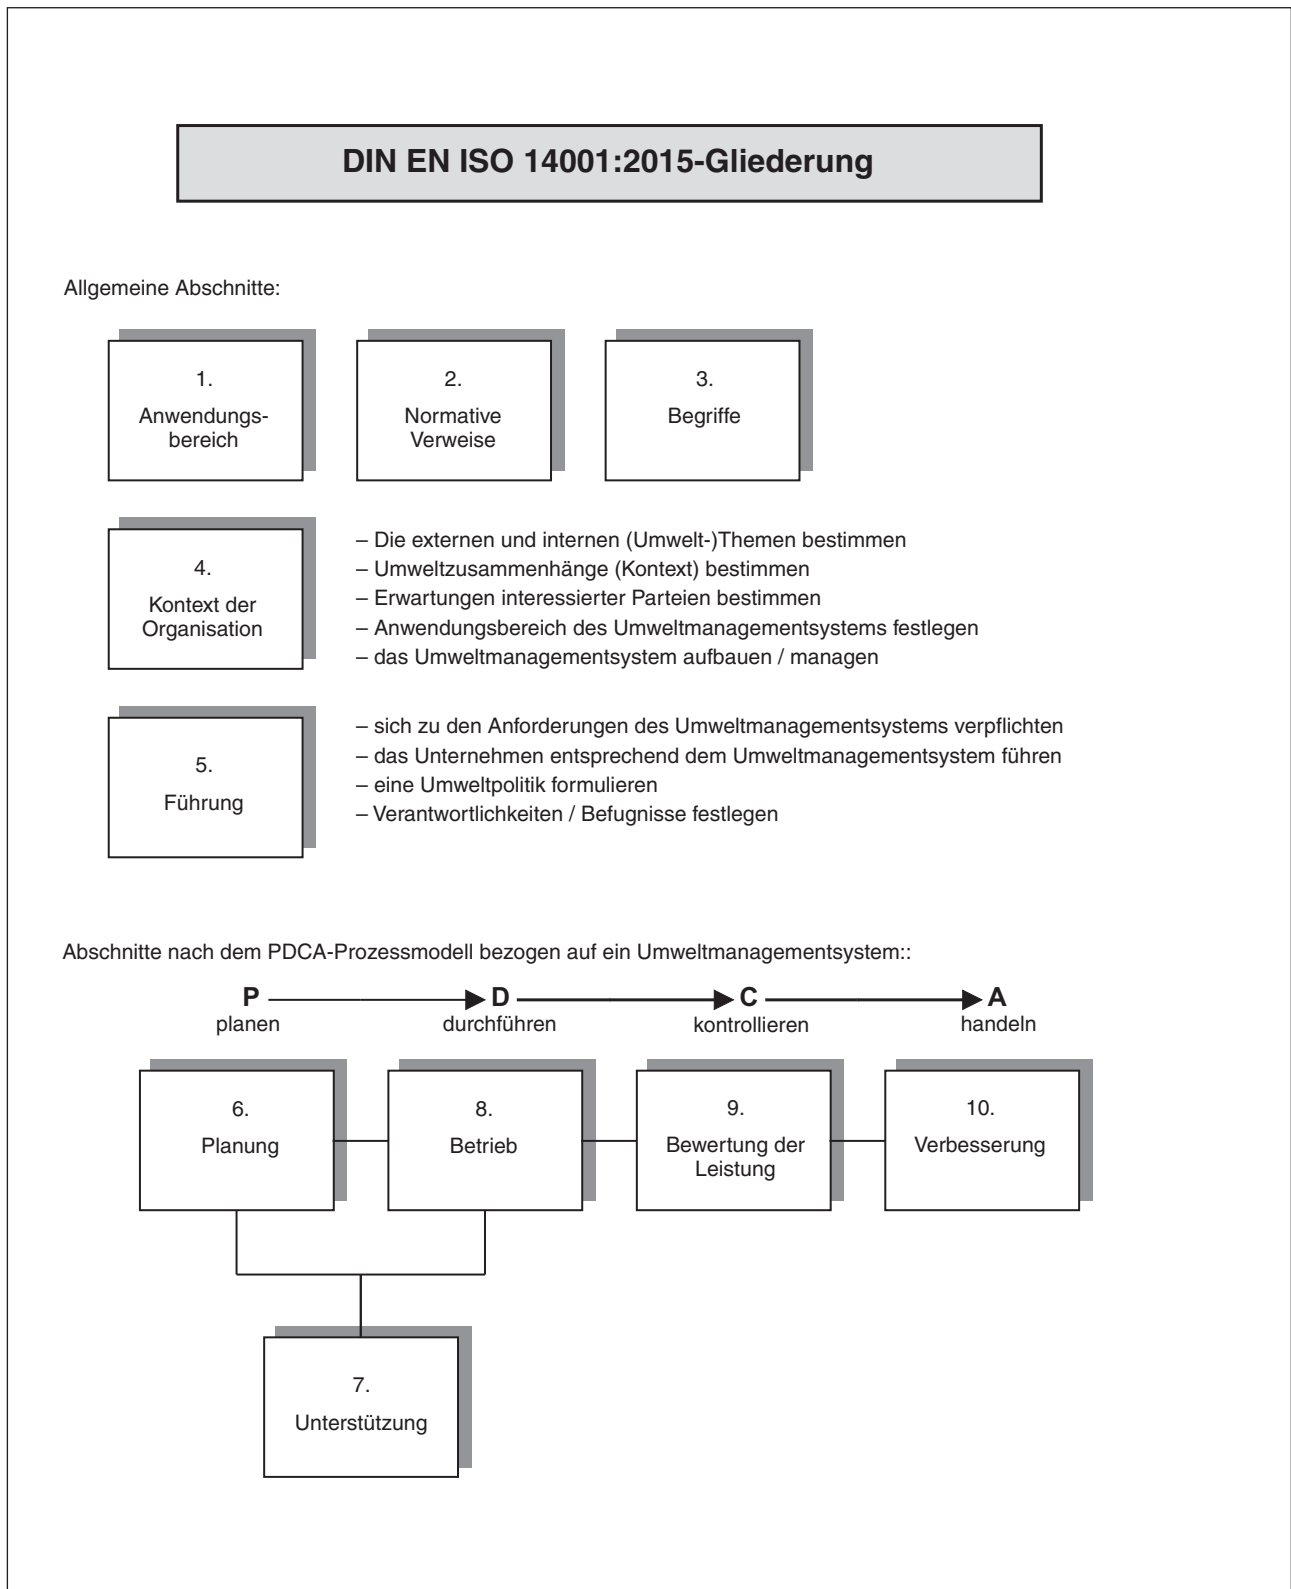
DIN EN ISO 14001:2015-Gliederung

Allgemeine Abschnitte:

1.
Anwendungsbereich

2.
Normative Verweise

3.
Begriffe

4.
Kontext der Organisation

– Die externen und internen (Umwelt-)Themen bestimmen
– Umweltzusammenhänge (Kontext) bestimmen
– Erwartungen interessierter Parteien bestimmen
– Anwendungsbereich des Umweltmanagementsystems festlegen
– das Umweltmanagementsystem aufbauen / managen

5.
Führung

– sich zu den Anforderungen des Umweltmanagementsystems verpflichten
– das Unternehmen entsprechend dem Umweltmanagementsystem führen
– eine Umweltpolitik formulieren
– Verantwortlichkeiten / Befugnisse festlegen

Abschnitte nach dem PDCA-Prozessmodell bezogen auf ein Umweltmanagementsystem::

P planen
D durchführen
C kontrollieren
A handeln

6.
Planung

8.
Betrieb

9.
Bewertung der Leistung

10.
Verbesserung

7.
Unterstützung